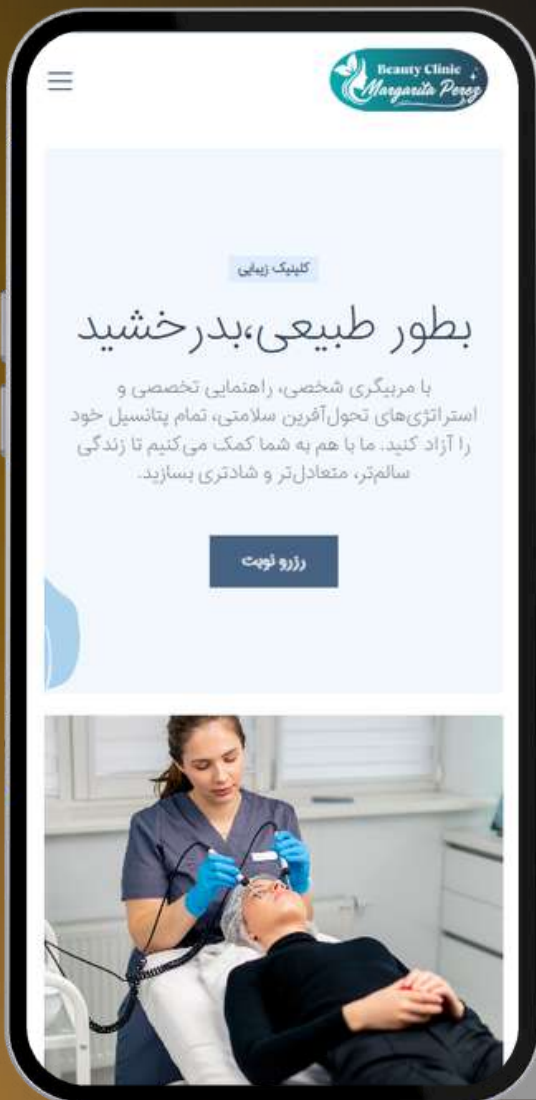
Beauty Clinic
Margarita Perez

کلینیک زیبایی

بطور طبیعی،بدرخشید

با مربیگری شخصی، راهنمایی تخصصی و استراتژی‌های تحول‌آفرین سلامتی، تمام پتانسیل خود را آزاد کنید. ما با هم به شما کمک می‌کنیم تا زندگی سالم‌تر، متعادل‌تر و شادتری بسازید.

رزرو نوبت